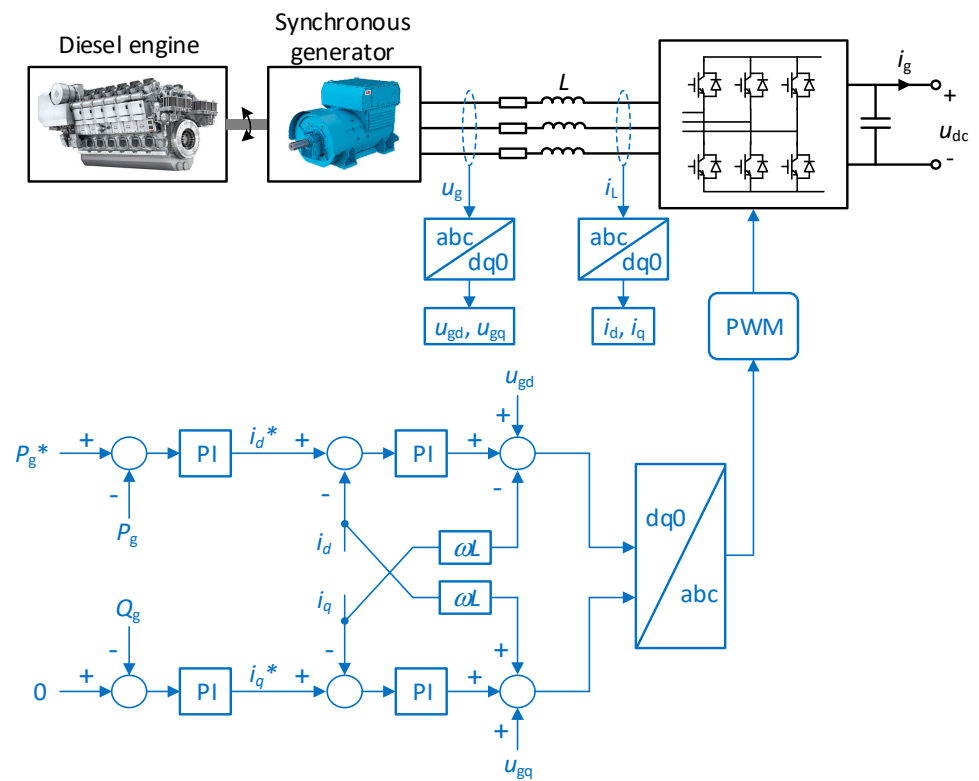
Diesel engine

Synchronous generator

$L$

$i_g$

+

$u_{dc}$

-

$u_g$

$i_L$

abc
dq0

abc
dq0

$u_{gd}$, $u_{gq}$

$i_d$, $i_q$

PWM

$u_{gd}$

+

$P_g$*

+

-

$P_g$

PI

$i_d$*

+

-

PI

+

-

$i_d$

$\omega L$

$\omega L$

$i_q$

dq0

abc

$Q_g$

-

0

+

PI

$i_q$*

+

-

PI

+

+

+

$u_{gq}$